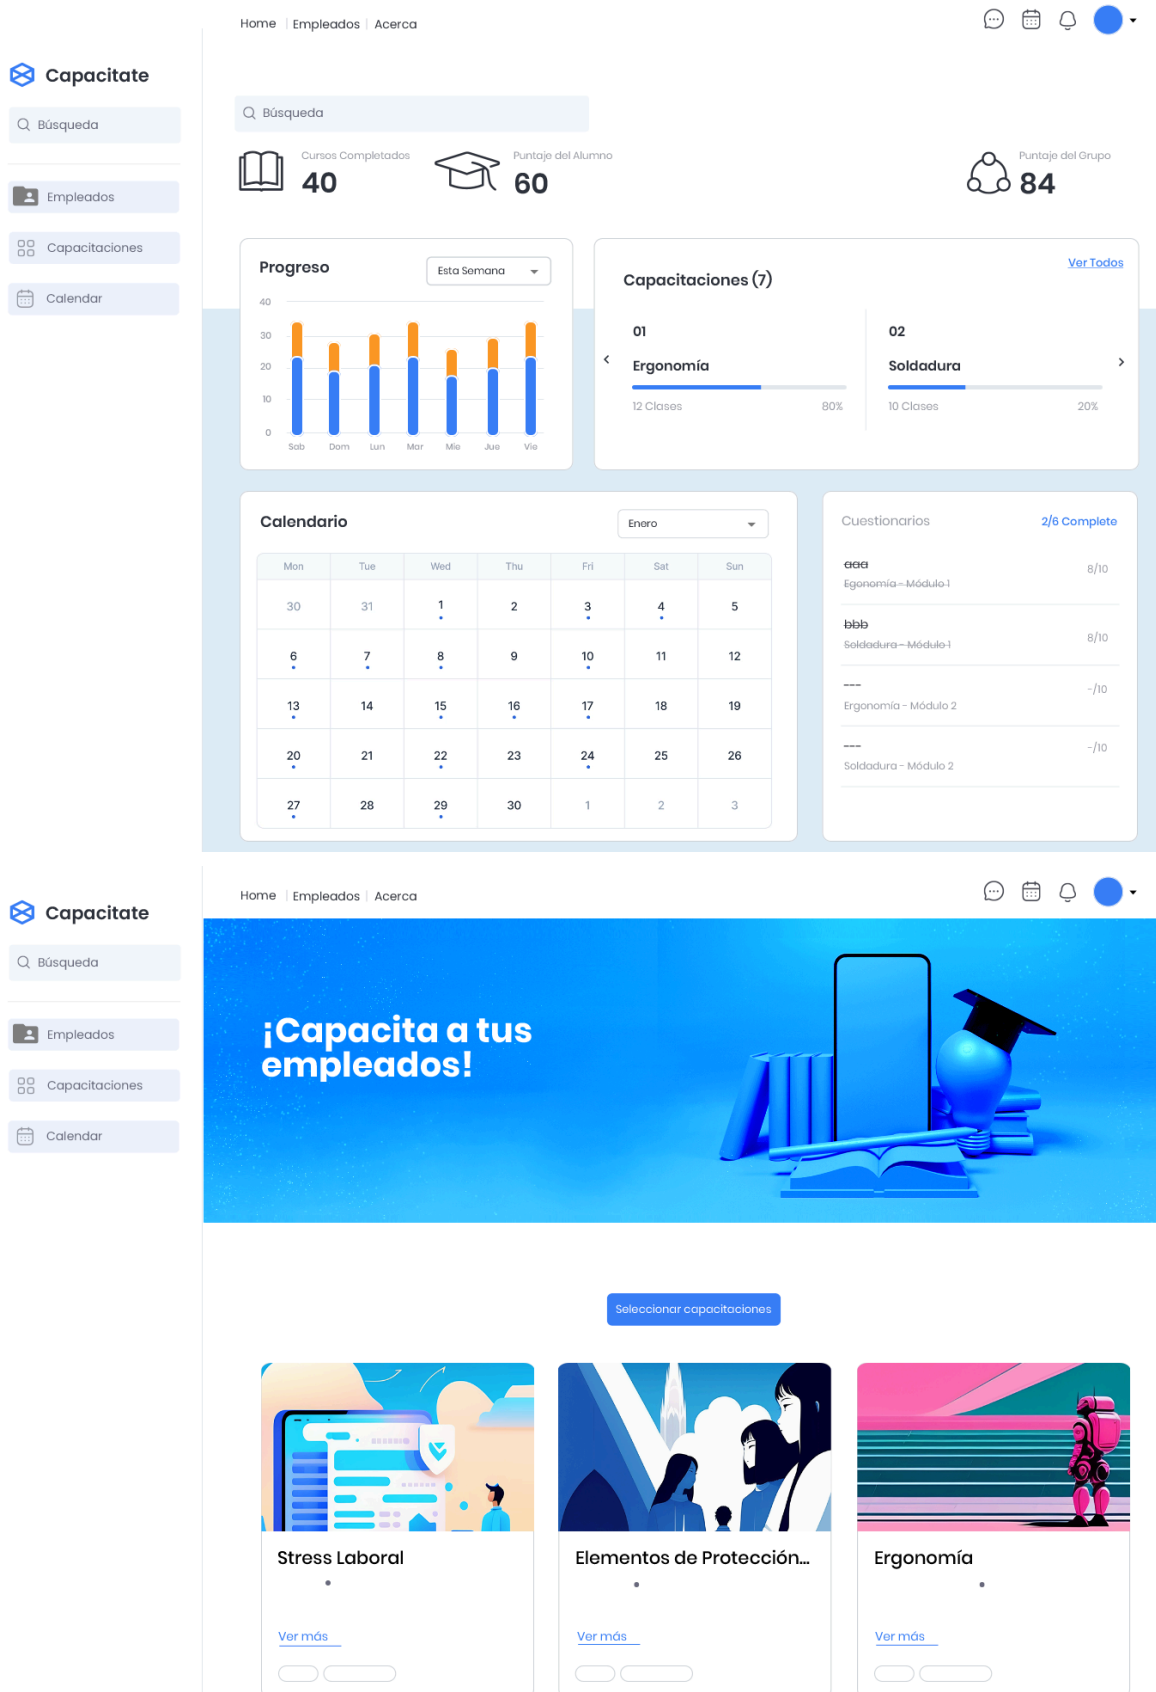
Home | Empleados | Acerca

Capacitate

Búsqueda

Empleados

Capacitaciones

Calendar

Búsqueda

Cursos Completados
40

Puntaje del Alumno
60

Puntaje del Grupo
84

Progreso

Esta Semana

40
30
20
10
0

Sab Dom Lun Mar Mie Jue Vie

Capacitaciones (7)

Ver Todos

01
Ergonomía
12 Clases 80%

02
Soldadura
10 Clases 20%

Calendario

Enero

| Mon | Tue | Wed | Thu | Fri | Sat | Sun |
|---|---|---|---|---|---|---|
| 30 | 31 | 1 | 2 | 3 | 4 | 5 |
| 6 | 7 | 8 | 9 | 10 | 11 | 12 |
| 13 | 14 | 15 | 16 | 17 | 18 | 19 |
| 20 | 21 | 22 | 23 | 24 | 25 | 26 |
| 27 | 28 | 29 | 30 | 1 | 2 | 3 |

Cuestionarios

2/6 Complete

aaa
Egonomía - Módulo 1
8/10

bbb
Soldadura - Módulo 1
8/10

---
Ergonomía - Módulo 2
-/10

---
Soldadura - Módulo 2
-/10

Home | Empleados | Acerca

Capacitate

Búsqueda

Empleados

Capacitaciones

Calendar

¡Capacita a tus empleados!

Seleccionar capacitaciones

Stress Laboral

Ver más

Elementos de Protección...

Ver más

Ergonomía

Ver más